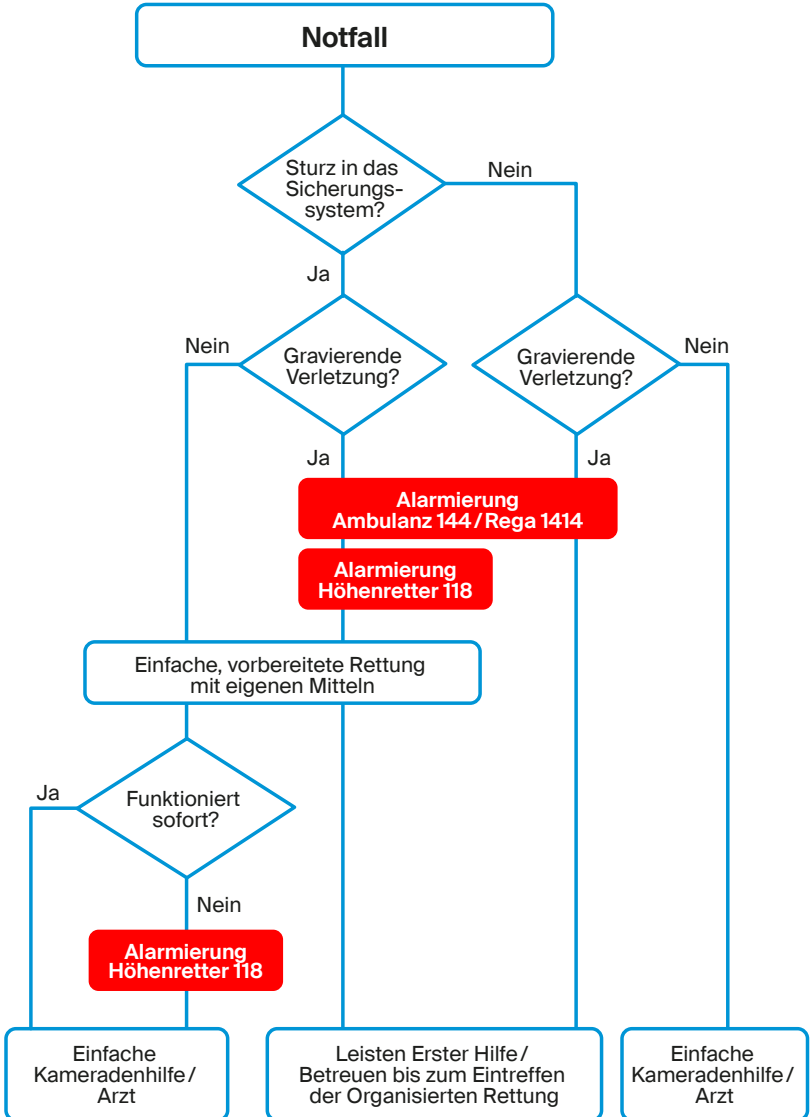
Notfall

Sturz in das Sicherungssystem?

Nein

Ja

Nein

Gravierende Verletzung?

Gravierende Verletzung?

Nein

Ja

Ja

Alarmierung Ambulanz 144 / Rega 1414

Alarmierung Höhenretter 118

Einfache, vorbereitete Rettung mit eigenen Mitteln

Ja

Funktioniert sofort?

Nein

Alarmierung Höhenretter 118

Einfache Kameradenhilfe / Arzt

Leisten Erster Hilfe / Betreuen bis zum Eintreffen der Organisierten Rettung

Einfache Kameradenhilfe / Arzt